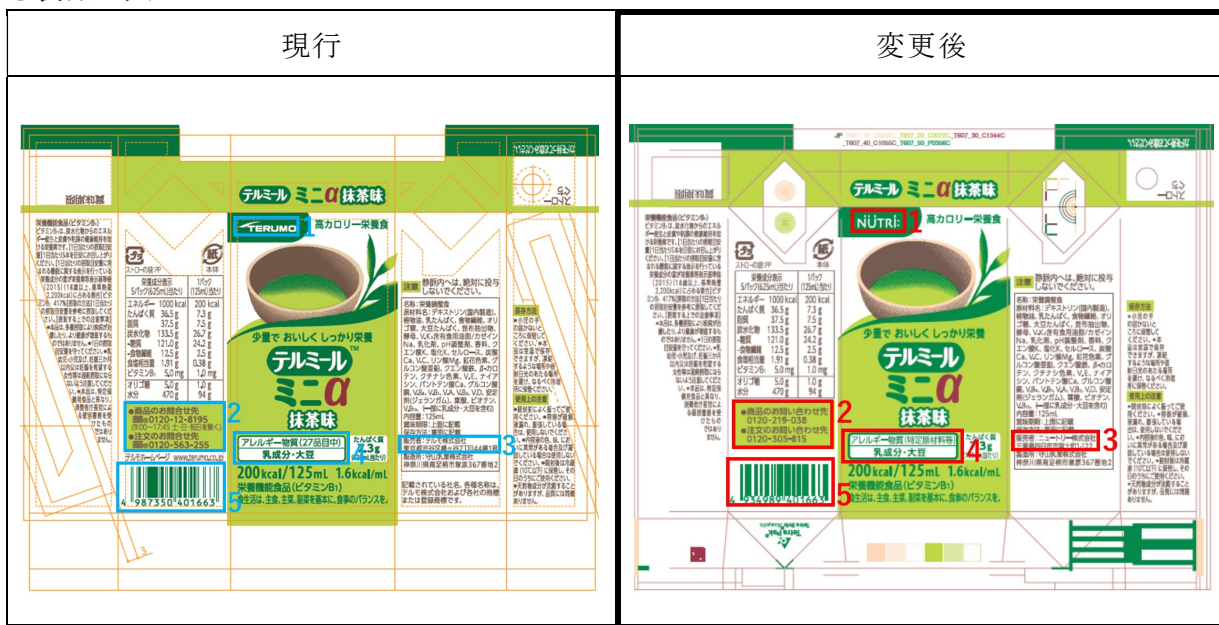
| 現行 | 変更後 |
|---|---|
| テルミール ミニα 抹茶味 TERUMO 1 高カロリー栄養食 少量で おいしく しっかり栄養 テルミール ミニα 抹茶味 ●商品のお問合せ先 0120-12-8195 ●注文のお問合せ先 0120-563-255 2 アレルギー物質(27品目中) 乳成分・大豆 4 たんぱく質 7.3g 3 200kcal/125mL 1.6kcal/mL 栄養機能食品(ビタミンB1) 食生活は、主食、主菜、副菜を基本に、食事のバランスを。 4 987350 401663 5 注意 静脈内へは、絶対に投与しないでください。 栄養成分表示 エネルギー 1000kcal 200kcal たんぱく質 36.5g 7.3g 脂質 37.5g 7.5g 炭水化物 133.5g 26.7g 糖質 121.0g 24.2g 食物繊維 12.5g 2.5g 食塩相当量 1.91g 0.38g ビタミンB1 5.0mg 1.0mg オリゴ糖 5.0g 1.0g 水分 470g 94g | テルミール ミニα 抹茶味 NUTRI 1 高カロリー栄養食 少量で おいしく しっかり栄養 テルミール ミニα 抹茶味 ●商品のお問い合わせ先 0120-219-038 ●注文のお問い合わせ先 0120-305-815 2 アレルギー物質(特定原材料等) 乳成分・大豆 4 たんぱく質 7.3g 販売者:ニュートリー株式会社 3 200kcal/125mL 1.6kcal/mL 栄養機能食品(ビタミンB1) 食生活は、主食、主菜、副菜を基本に、食事のバランスを。 4 936989 401663 5 注意 静脈内へは、絶対に投与しないでください。 エネルギー 1000kcal 200kcal たんぱく質 36.5g 7.3g 脂質 37.5g 7.5g 炭水化物 133.5g 26.7g 糖質 121.0g 24.2g 食物繊維 12.5g 2.5g 食塩相当量 1.91g 0.38g ビタミンB1 5.0mg 1.0mg オリゴ糖 5.0g 1.0g 水分 470g 94g |